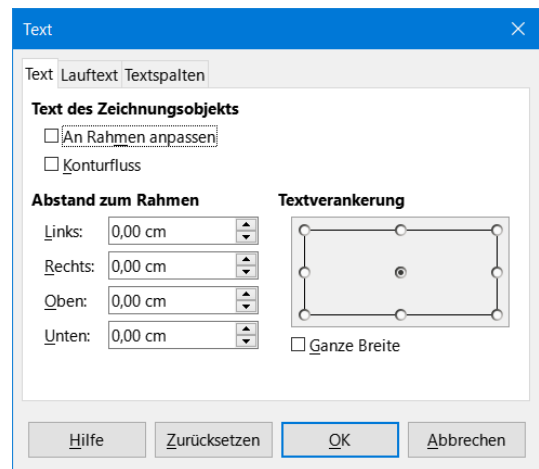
Text

Text | Lauftext | Textspalten

Text des Zeichnungsobjekts

☐ An Rahmen anpassen

☐ Konturfluss

Abstand zum Rahmen

Links: 0,00 cm

Rechts: 0,00 cm

Oben: 0,00 cm

Unten: 0,00 cm

Textverankerung

☐ Ganze Breite

Hilfe | Zurücksetzen | OK | Abbrechen